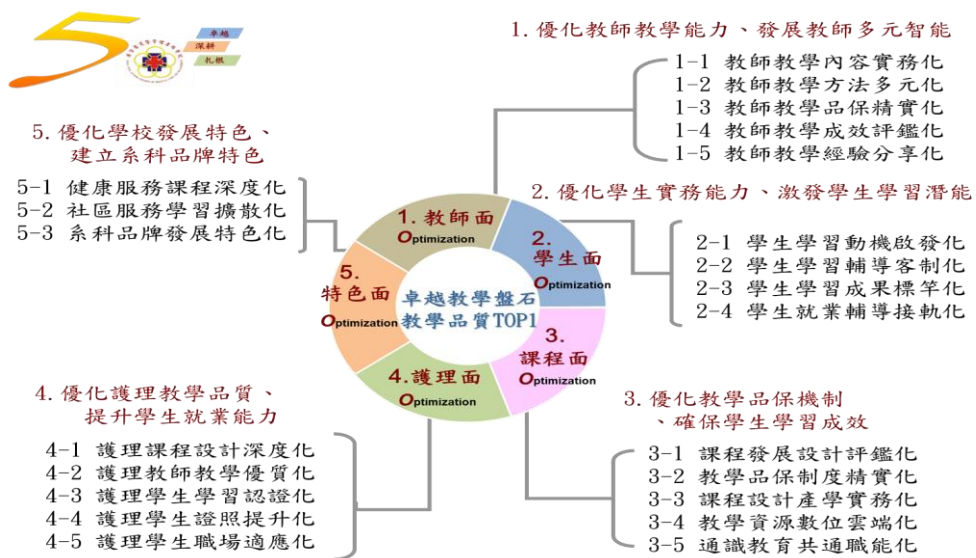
卓越
深耕
札根

1. 優化教師教學能力、發展教師多元智能

1-1 教師教學內容實務化
1-2 教師教學方法多元化
1-3 教師教學品保精實化
1-4 教師教學成效評鑑化
1-5 教師教學經驗分享化

5. 優化學校發展特色、建立系科品牌特色

5-1 健康服務課程深度化
5-2 社區服務學習擴散化
5-3 系科品牌發展特色化

2. 優化學生實務能力、激發學生學習潛能

2-1 學生學習動機啟發化
2-2 學生學習輔導客制化
2-3 學生學習成果標竿化
2-4 學生就業輔導接軌化

1. 教師面 Optimization
2. 學生面 Optimization
3. 課程面 Optimization
4. 護理面 Optimization
5. 特色面 Optimization
卓越教學盤石
教學品質TOP1

4. 優化護理教學品質、提升學生就業能力

4-1 護理課程設計深度化
4-2 護理教師教學優質化
4-3 護理學生學習認證化
4-4 護理學生證照提升化
4-5 護理學生職場適應化

3. 優化教學品保機制、確保學生學習成效

3-1 課程發展設計評鑑化
3-2 教學品保制度精實化
3-3 課程設計產學實務化
3-4 教學資源數位雲端化
3-5 通識教育共通職能化